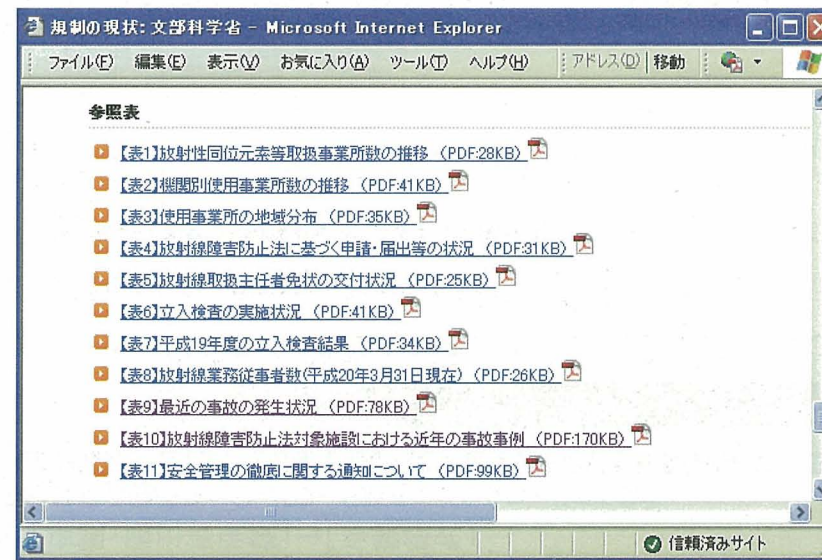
規制の現状: 文部科学省 - Microsoft Internet Explorer

ファイル(F) 編集(E) 表示(V) お気に入り(A) ツール(T) ヘルプ(H) アドレス(D) 移動

参照表

【表1】放射性同位元素等取扱事業所数の推移 (PDF:28KB)

【表2】機関別使用事業所数の推移 (PDF:41KB)

【表3】使用事業所の地域分布 (PDF:35KB)

【表4】放射線障害防止法に基づく申請・届出等の状況 (PDF:31KB)

【表5】放射線取扱主任者免状の交付状況 (PDF:25KB)

【表6】立入検査の実施状況 (PDF:41KB)

【表7】平成19年度の立入検査結果 (PDF:34KB)

【表8】放射線業務従事者数(平成20年3月31日現在) (PDF:26KB)

【表9】最近の事故の発生状況 (PDF:78KB)

【表10】放射線障害防止法対象施設における近年の事故事例 (PDF:170KB)

【表11】安全管理の徹底に関する通知について (PDF:99KB)

信頼済みサイト